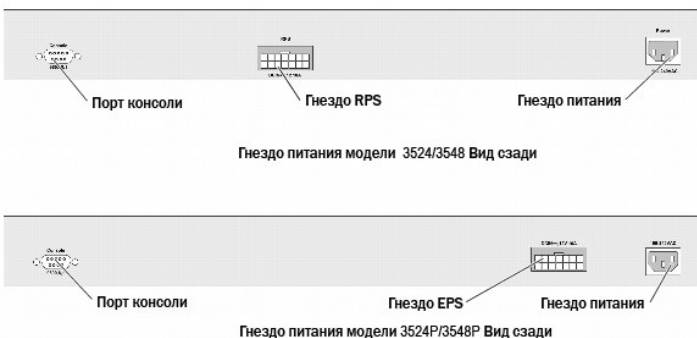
Console

RPS

Power

Порт консоли

Гнездо RPS

Гнездо питания

Гнездо питания модели 3524/3548 Вид сзади

Console

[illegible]

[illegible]

Порт консоли

Гнездо EPS

Гнездо питания

Гнездо питания модели 3524P/3548P Вид сзади